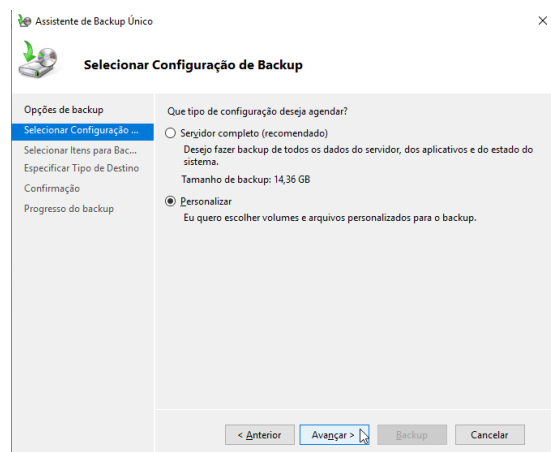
Assistente de Backup Único

Selecionar Configuração de Backup

Opções de backup
Selecionar Configuração ...
Selecionar Itens para Bac...
Especificar Tipo de Destino
Confirmação
Progresso do backup

Que tipo de configuração deseja agendar?

Servidor completo (recomendado)
Desejo fazer backup de todos os dados do servidor, dos aplicativos e do estado do sistema.
Tamanho de backup: 14,36 GB

Personalizar
Eu quero escolher volumes e arquivos personalizados para o backup.

< Anterior
Avançar >
Backup
Cancelar